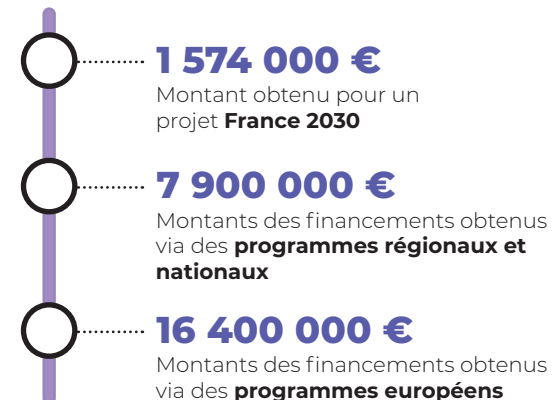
1 574 000 €
Montant obtenu pour un projet **France 2030**

7 900 000 €
Montants des financements obtenus via des **programmes régionaux et nationaux**

16 400 000 €
Montants des financements obtenus via des **programmes européens**